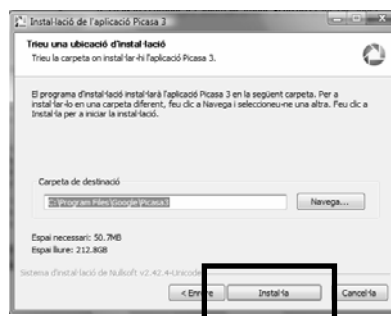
Instal·lació de l'aplicació Picasa 3

Trieu una ubicació d'instal·lació
Trieu la carpeta on instal·lar-hi l'aplicació Picasa 3.

El programa d'instal·lació instal·larà l'aplicació Picasa 3 en la següent carpeta. Per a instal·lar-lo en una carpeta diferent, feu clic a Navega i seleccioneu-ne una altra. Feu clic a Instal·la per a iniciar la instal·lació.

Carpeta de destinació
C:\Program Files\Google\Picasa3
Navega...

Espai necessari: 50.7MB
Espai lliure: 212.8GB

Sistema d'instal·lació de Nullsoft v2.42.4-Unicode

< Enrere
Instal·la
Cancel·la